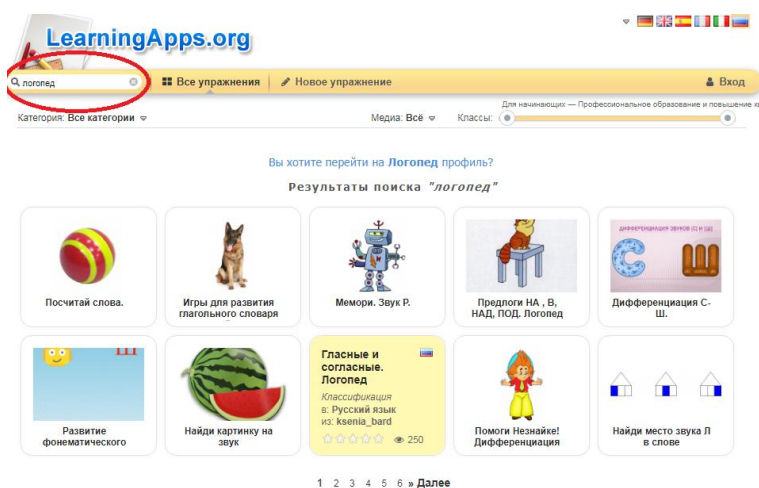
LearningApps.org

логопед

Все упражнения

Новое упражнение

Вход

Для начинающих — Профессиональное образование и повышение к

Категория: Все категории

Медиа: Всё

Классы:

Вы хотите перейти на Логопед профиль?

Результаты поиска "логопед"

Посчитай слова.

Игры для развития глагольного словаря

Мемори. Звук Р.

Предлоги НА , В, НАД, ПОД. Логопед

ДИФФЕРЕНЦИАЦИЯ ЗВУКОВ [С] И [Ш]

С Ш

Дифференциация С-Ш.

Ш

Развитие фонематического

Найди картинку на звук

Гласные и согласные. Логопед

Классификация

в: Русский язык

из: ksenia_bard

250

Помоги Незнайке! Дифференциация

Найди место звука Л в слове

1 2 3 4 5 6 » Далее